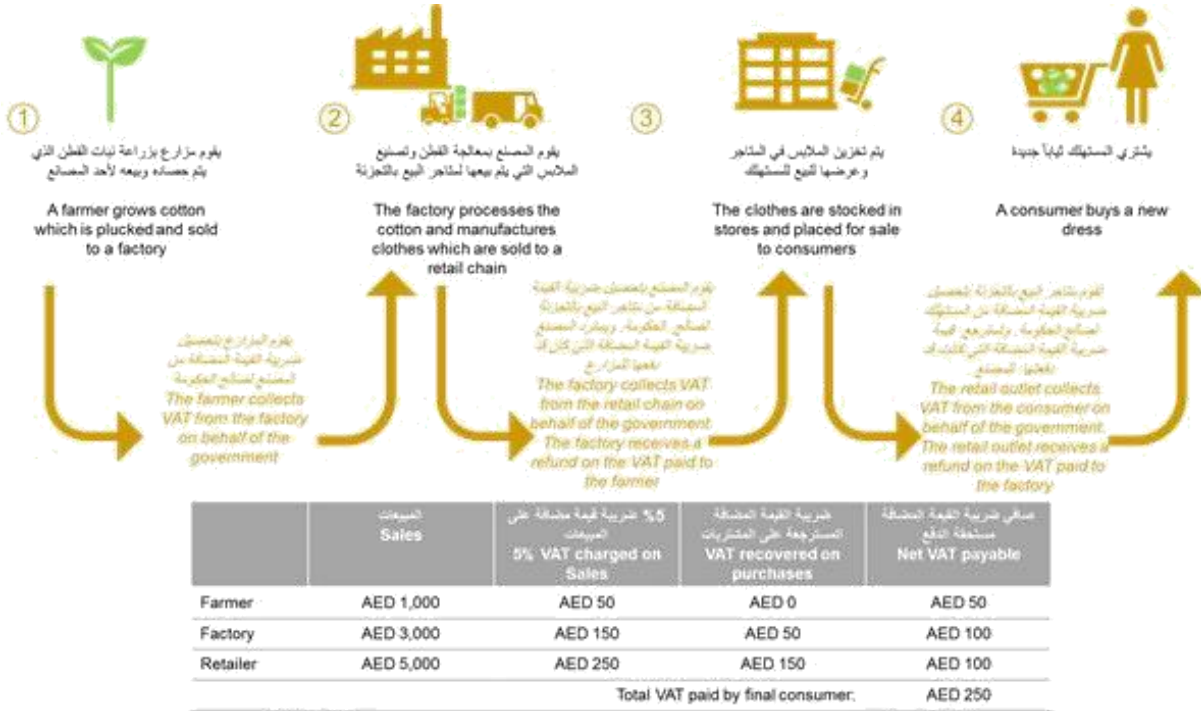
1

يقوم مزارع بزراعة نبات القطن الذي يتم حصاده وبيعه لأحد المصانع

A farmer grows cotton which is plucked and sold to a factory

2

يقوم المصنع بمعالجة القطن وتصنيع الملابس التي يتم بيعها لمتاجر البيع بالتجزئة

The factory processes the cotton and manufactures clothes which are sold to a retail chain

3

يتم تخزين الملابس في المتاجر وعرضها للبيع للمستهلك

The clothes are stocked in stores and placed for sale to consumers

4

يشتري المستهلك لباساً جديداً

A consumer buys a new dress

يقوم المزارع بتحصيل ضريبة القيمة المضافة من المصنع لصالح الحكومة

The farmer collects VAT from the factory on behalf of the government

يقوم المصنع بتحصيل ضريبة القيمة المضافة من متاجر البيع بالتجزئة لصالح الحكومة، ويسترد المصنع ضريبة القيمة المضافة التي كان قد دفعها للمزارع

The factory collects VAT from the retail chain on behalf of the government. The factory receives a refund on the VAT paid to the farmer

تقوم متاجر البيع بالتجزئة بتحصيل ضريبة القيمة المضافة من المستهلك لصالح الحكومة، وتسترجع قيمة ضريبة القيمة المضافة التي كانت قد دفعتها للمصنع

The retail outlet collects VAT from the consumer on behalf of the government. The retail outlet receives a refund on the VAT paid to the factory

| | المبيعات Sales | 5% ضريبة قيمة مضافة على المبيعات 5% VAT charged on Sales | ضريبة القيمة المضافة المسترجعة على المشتريات VAT recovered on purchases | صافي ضريبة القيمة المضافة مستحقة الدفع Net VAT payable |
|---|---|---|---|---|
| Farmer | AED 1,000 | AED 50 | AED 0 | AED 50 |
| Factory | AED 3,000 | AED 150 | AED 50 | AED 100 |
| Retailer | AED 5,000 | AED 250 | AED 150 | AED 100 |
| | | | Total VAT paid by final consumer: | AED 250 |